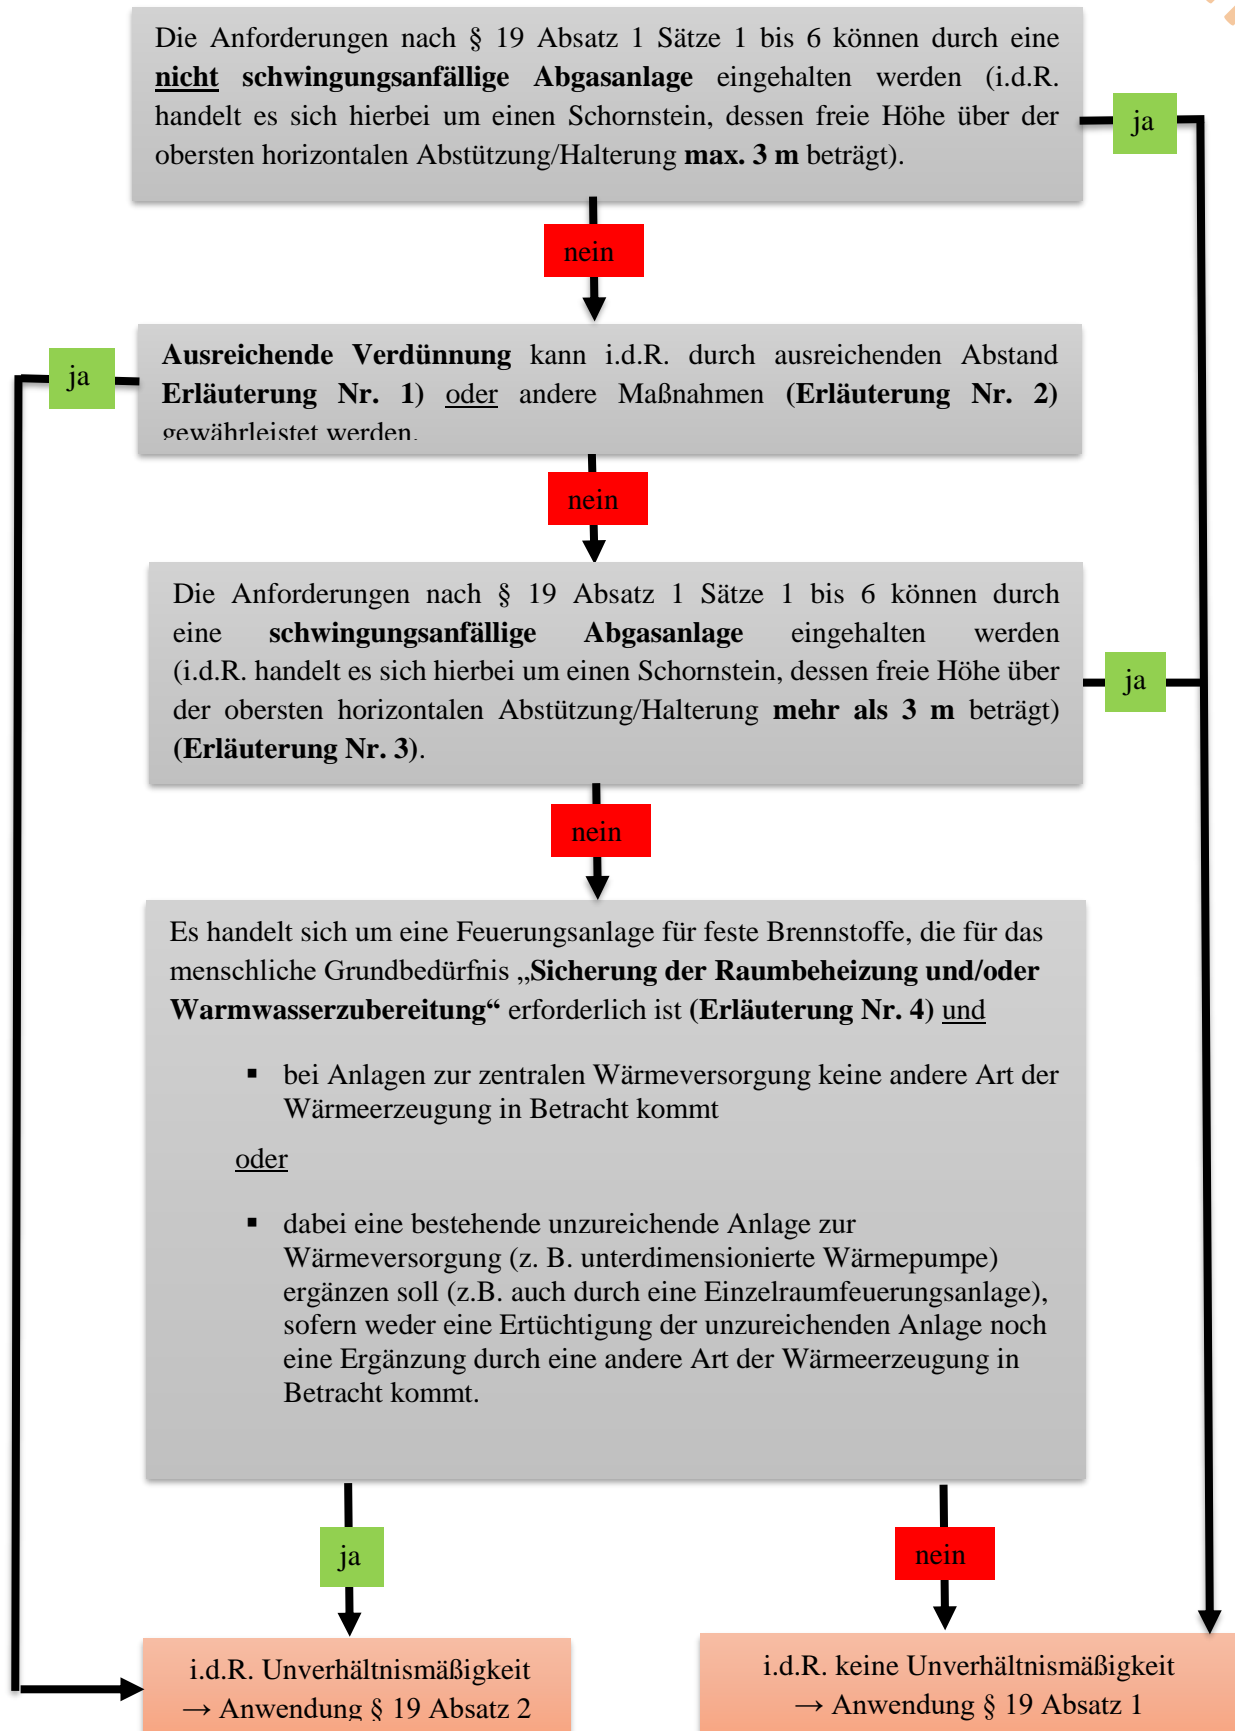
Die Anforderungen nach § 19 Absatz 1 Sätze 1 bis 6 können durch eine **nicht schwingungsanfällige Abgasanlage** eingehalten werden (i.d.R. handelt es sich hierbei um einen Schornstein, dessen freie Höhe über der obersten horizontalen Abstützung/Halterung **max. 3 m** beträgt).

ja

nein

Ausreichende Verdünnung kann i.d.R. durch ausreichenden Abstand Erläuterung Nr. 1) oder andere Maßnahmen (Erläuterung Nr. 2) gewährleistet werden.

ja

nein

Die Anforderungen nach § 19 Absatz 1 Sätze 1 bis 6 können durch eine schwingungsanfällige Abgasanlage eingehalten werden (i.d.R. handelt es sich hierbei um einen Schornstein, dessen freie Höhe über der obersten horizontalen Abstützung/Halterung mehr als 3 m beträgt) (Erläuterung Nr. 3).

ja

nein

Es handelt sich um eine Feuerungsanlage für feste Brennstoffe, die für das menschliche Grundbedürfnis „Sicherung der Raumbeheizung und/oder Warmwasserzubereitung“ erforderlich ist (Erläuterung Nr. 4) und

▪ bei Anlagen zur zentralen Wärmeversorgung keine andere Art der Wärmeerzeugung in Betracht kommt

oder

▪ dabei eine bestehende unzureichende Anlage zur Wärmeversorgung (z. B. unterdimensionierte Wärmepumpe) ergänzen soll (z.B. auch durch eine Einzelraumfeuerungsanlage), sofern weder eine Ertüchtigung der unzureichenden Anlage noch eine Ergänzung durch eine andere Art der Wärmeerzeugung in Betracht kommt.

ja

nein

i.d.R. Unverhältnismäßigkeit
→ Anwendung § 19 Absatz 2

i.d.R. keine Unverhältnismäßigkeit
→ Anwendung § 19 Absatz 1